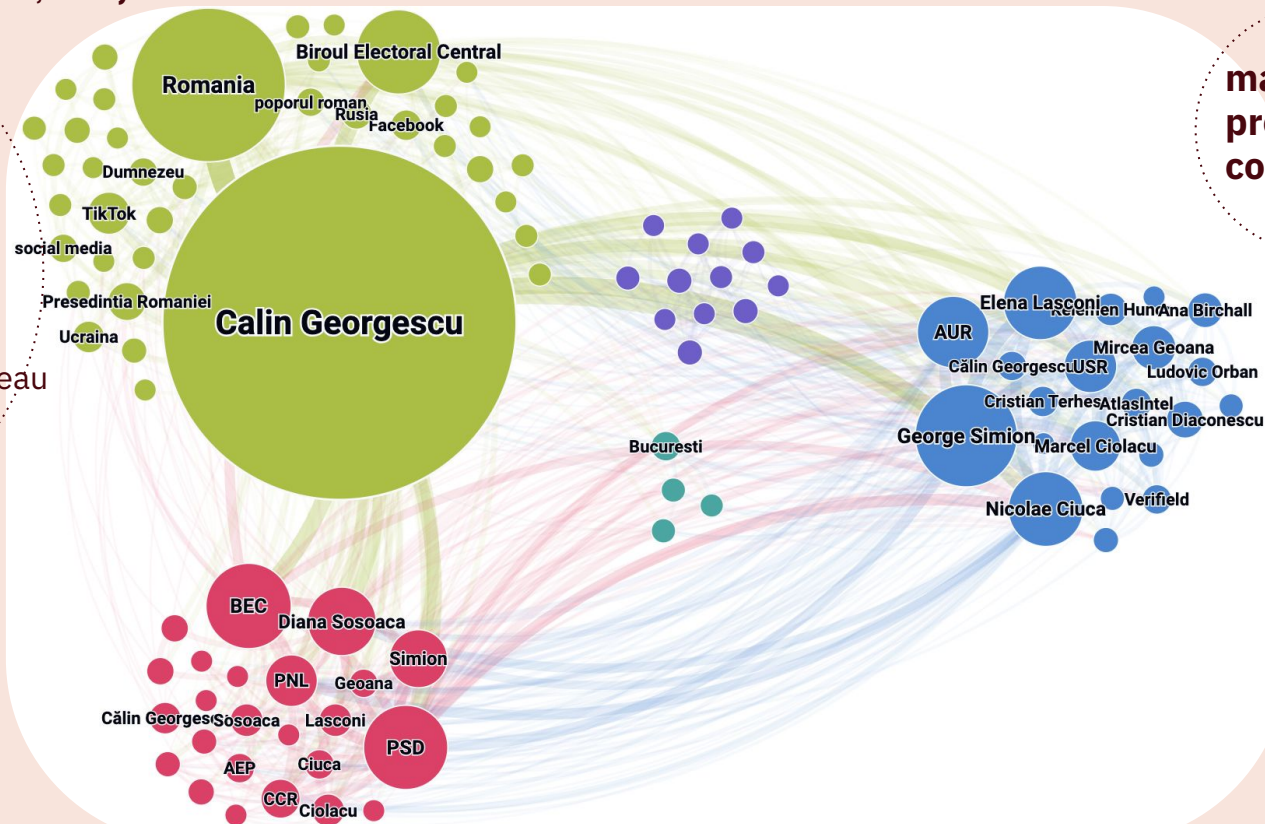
Romania
Biroul Electoral Central
poporul roman
Rusia
Facebook
Dumnezeu
TikTok
social media
Presedintia Romaniei
Ucraina
Calin Georgescu
eau
ma
pre
co
Elena Lasconi
Kelemen Hunor
Ana Birchall
AUR
Mircea Geoana
Călin Georgescu
USR
Ludovic Orban
Cristian Terhes
AtlasIntel
Cristian Diaconescu
George Simion
Marcel Ciolacu
Bucuresti
Nicolae Ciuca
Verifield
BEC
Diana Sosoaca
Simion
PNL
Geoana
Călin Georges
Sosoaca
Lasconi
PSD
AEP
Ciuca
CCR
Ciolacu